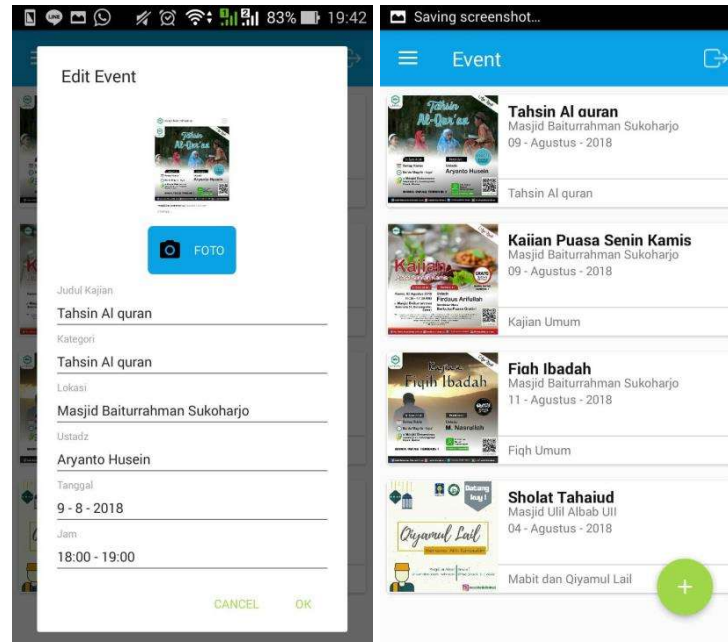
83% 19:42

Edit Event

Tahsin Al-Qur'an

Aryanto Husein

FOTO

Judul Kajian
Tahsin Al quran

Kategori
Tahsin Al quran

Lokasi
Masjid Baiturrahman Sukoharjo

Ustadz
Aryanto Husein

Tanggal
9 - 8 - 2018

Jam
18:00 - 19:00

CANCEL OK

Saving screenshot...

Event

Tahsin Al quran
Masjid Baiturrahman Sukoharjo
09 - Agustus - 2018
Tahsin Al quran

Kajian Puasa Senin Kamis
Masjid Baiturrahman Sukoharjo
09 - Agustus - 2018
Kajian Umum

Fiqh Ibadah
Masjid Baiturrahman Sukoharjo
11 - Agustus - 2018
Fiqh Umum

Sholat Tahajud
Masjid Ulil Albab UII
04 - Agustus - 2018
Mabit dan Qiyamul Lail

Qiyamul Lail

+